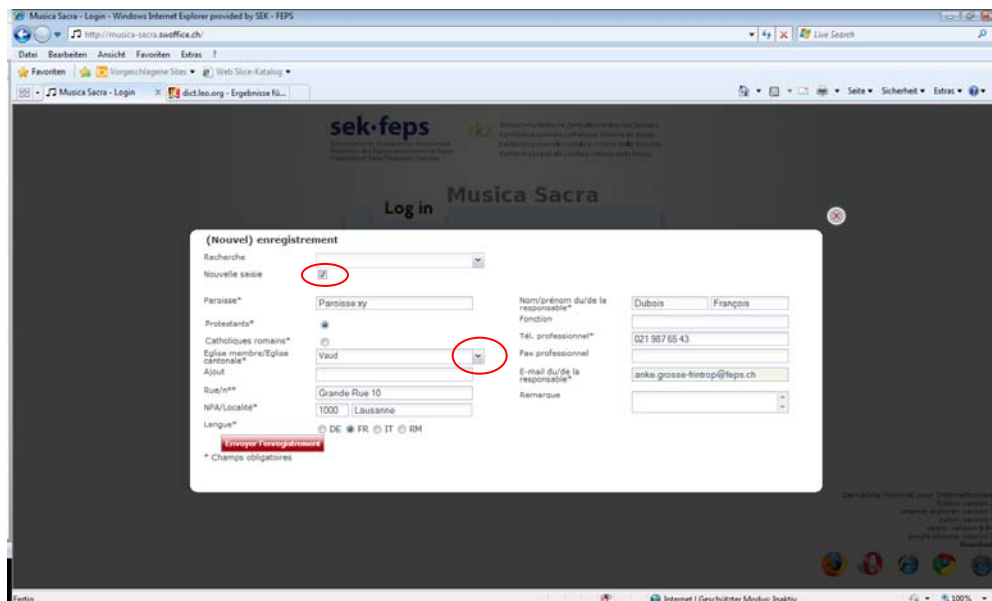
Musica Sacra - Login - Windows Internet Explorer provided by SEK - FEPS

http://musica-sacra.swoffice.ch/

Live Search

Datei Bearbeiten Ansicht Favoriten Extras ?

Favoriten Vorgeschlagene Sites Web Slice-Katalog

Musica Sacra - Login dict.leo.org - Ergebnisse fü...

Seite Sicherheit Extras

sek·feps

Musica Sacra

Log in

(Nouvel) enregistrement

Recherche

Nouvelle saisie

Paroisse* Paroisse xy

Protestants*

Catholiques romains*

Eglise membre/Eglise cantonale* Vaud

Ajout

Rue/n°* Grande Rue 10

NPA/Localité* 1000 Lausanne

Langue* DE FR IT RM

Envoyer l'enregistrement

* Champs obligatoires

Nom/prénom du/de la responsable* Dubois François

Fonction

Tél. professionnel* 021 987 65 43

Fax professionnel

E-mail du/de la responsable* anke.grosse-frintrop@feps.ch

Remarque

Fertig

Internet | Geschützter Modus: Inaktiv

100%